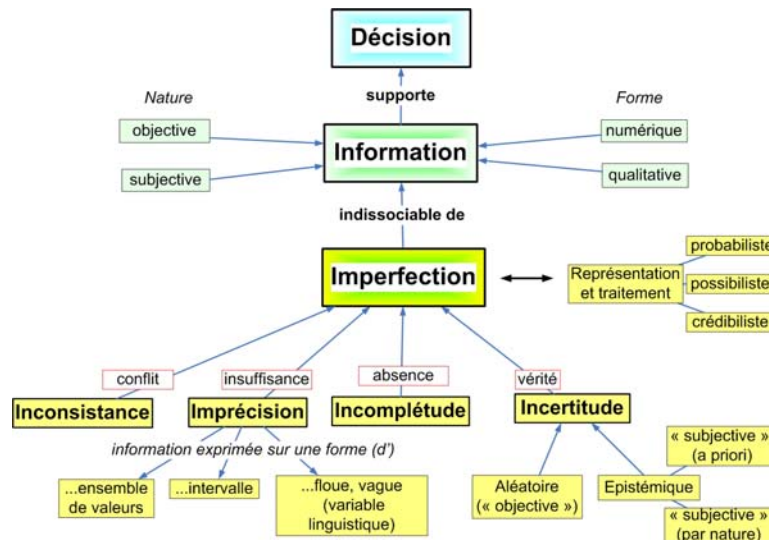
Décision

supporte

Nature

Forme

objective

subjective

Information

numérique

qualitative

indissociable de

Imperfection

Représentation et traitement

probabiliste

possibiliste

crédibiliste

conflit

insuffisance

absence

vérité

Inconsistance

Imprécision

Incomplétude

Incertitude

information exprimée sur une forme (d')

...ensemble de valeurs

...intervalle

...floue, vague (variable linguistique)

Aléatoire (« objective »)

Epistémique

« subjective » (a priori)

« subjective » (par nature)